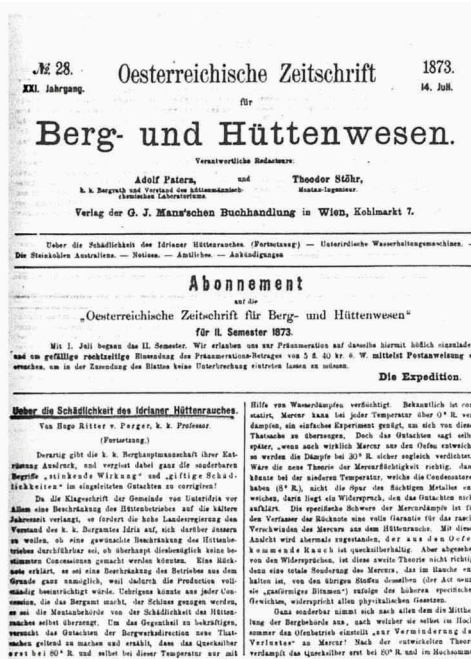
№ 28.
XXI. Jahrgang.

Oesterreichische Zeitschrift
für

1873.
14. Juli.

Berg- und Hüttenwesen.

Verantwortliche Redacteure:

Adolf Patera, k. k. Bergrath und Vorstand des hüttenmännisch-chemischen Laboratoriums.
und
Theodor Stöhr, Montan-Ingenieur.

Verlag der G. J. Manz'schen Buchhandlung in Wien, Kohlmarkt 7.

Ueber die Schädlichkeit des Idrianer Hüttenrauches. (Fortsetzung) — Unterirdische Wasserhaltungsmaschinen. — Die Steinkohlen Australiens. — Notizen. — Amtliches. — Ankündigungen.

Abonnement
auf die
„Oesterreichische Zeitschrift für Berg- und Hüttenwesen"
für II. Semester 1873.

Mit 1. Juli begann das II. Semester. Wir erlauben uns zur Pränumeration auf dasselbe hiermit höflich einzuladen und um gefällige rechtzeitige Einsendung des Pränumerations-Betrages von 5 fl. 40 kr. ö. W. mittelst Postanweisung zu ersuchen, um in der Zusendung des Blattes keine Unterbrechung eintreten lassen zu müssen.

Die Expedition.

Ueber die Schädlichkeit des Idrianer Hüttenrauches.

Von Hugo Ritter v. Perger, k. k. Professor.

(Fortsetzung.)

Derartig gibt die k. k. Berghauptmannschaft ihrer Entrüstung Ausdruck, und vergisst dabei ganz die sonderbaren Begriffe „stinkende Wirkung" und „giftige Schädlichkeit" zu erklären, so wie eine Beschränkung des Betriebes aus dem Grunde ganz unmöglich, weil dadurch die Production vollständig beeinträchtigt würde. Die Klageschrift der Gemeinde von Unteridria vor Allem eine Beschränkung des Hüttenbetriebes auf die kälteren Jahreszeit verlangt, so fordert die hohe Landesregierung den Vorstand des k. k. Bergamtes Idria auf, sich darüber äussern zu wollen, ob eine gewünschte Beschränkung des Hüttenbetriebes durchführbar sei, ob überhaupt diesbezüglich keine bestimmten Concessionen gemacht werden könnten. Eine Rückäusserung wird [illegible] ganz unmöglich, weil dadurch die Production vollständig beeinträchtigt würde. Uebrigens könnte aus jeder Concession, die das Bergamt macht, der Schluss gezogen werden, es sei die Montanbehörde von der Schädlichkeit des Hüttenrauches selbst überzeugt. Um das Gegentheil zu bekräftigen, versucht das Gutachten der Bergwerksdirection neue Thatsachen geltend zu machen und erzählt, dass das Quecksilber erst bei 80° R. und selbst bei dieser Temperatur nur mit

Hilfe von Wasserdämpfen verdüchtigt. Bekanntlich ist constatirt, Mercur kann bei jeder Temperatur über 0° R. verdampfen, ein einfaches Experiment genügt, um sich von diesen Thatsachen zu überzeugen. Doch das Gutachten sagt selbst später, „wenn auch wirklich Mercur aus den Oefen entweicht, so werden die Dämpfe bei 30° R. schon sogleich verdichtet." Wäre die neue Theorie der Mercurflüchtigkeit richtig, dann könnte bei der niederen Temperatur, welche die Condensatoren haben (8° R.), nicht die Spur des flüchtigen Metalles entweichen, darin liegt ein Widerspruch, den das Gutachten nicht aufklärt. Die specifische Schwere der Mercurdämpfe ist für den Verfasser des Rückschreibens eine volle Garantie für das rasche Verschwinden des Mercurs aus dem Hüttenrauche. Mit dieser Ansicht wird abermals zugestanden, der aus den Oefen kommende Rauch ist quecksilberhältig. Aber abgesehen von den Widersprüchen, ist diese zweite Theorie nicht richtig, denn eine totale Sonderung des Mercurs, das im Rauche enthalten ist, von den übrigen Stoffen desselben (der Art nennt sie „gasförmige Bitumen" zufolge des höheren specifischen Gewichtes, widerspricht allen physikalischen Gesetzen.

Ganz sonderbar nimmt sich nach allen dem die Mittheilung der Bergbehörde aus, nach welcher sie selbst im Hochsommer das Ofenbetrieb einstellt „zur Verminderung der Verluste" an Mercur! Nach der entwickelten Theorie verdampft das Quecksilber erst bei 80° R. und im Hochsommer